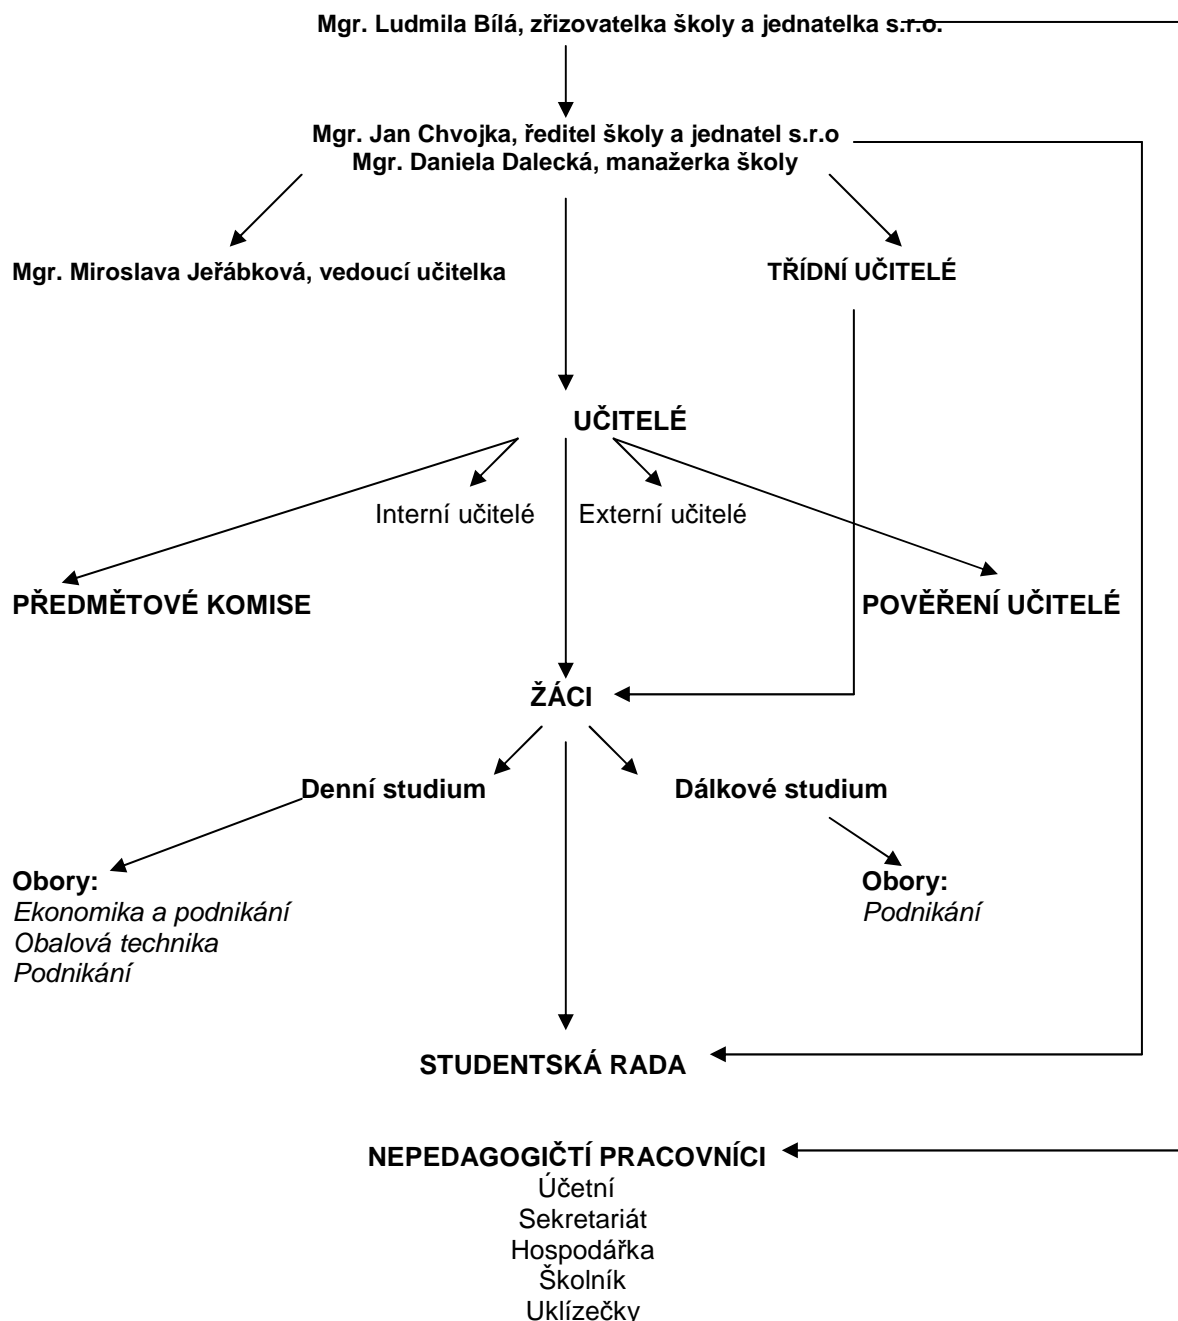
Mgr. Ludmila Bílá, zřizovatelka školy a jednatelka s.r.o.

Mgr. Jan Chvojka, ředitel školy a jednatel s.r.o
Mgr. Daniela Dalecká, manažerka školy

Mgr. Miroslava Jeřábková, vedoucí učitelka

TŘÍDNÍ UČITELÉ

UČITELÉ

Interní učitelé

Externí učitelé

PŘEDMĚTOVÉ KOMISE

POVĚŘENÍ UČITELÉ

ŽÁCI

Denní studium

Dálkové studium

Obory:
*Ekonomika a podnikání*
*Obalová technika*
*Podnikání*

Obory:
*Podnikání*

STUDENTSKÁ RADA

NEPEDAGOGIČTÍ PRACOVNÍCI
Účetní
Sekretariát
Hospodářka
Školník
Uklízečky